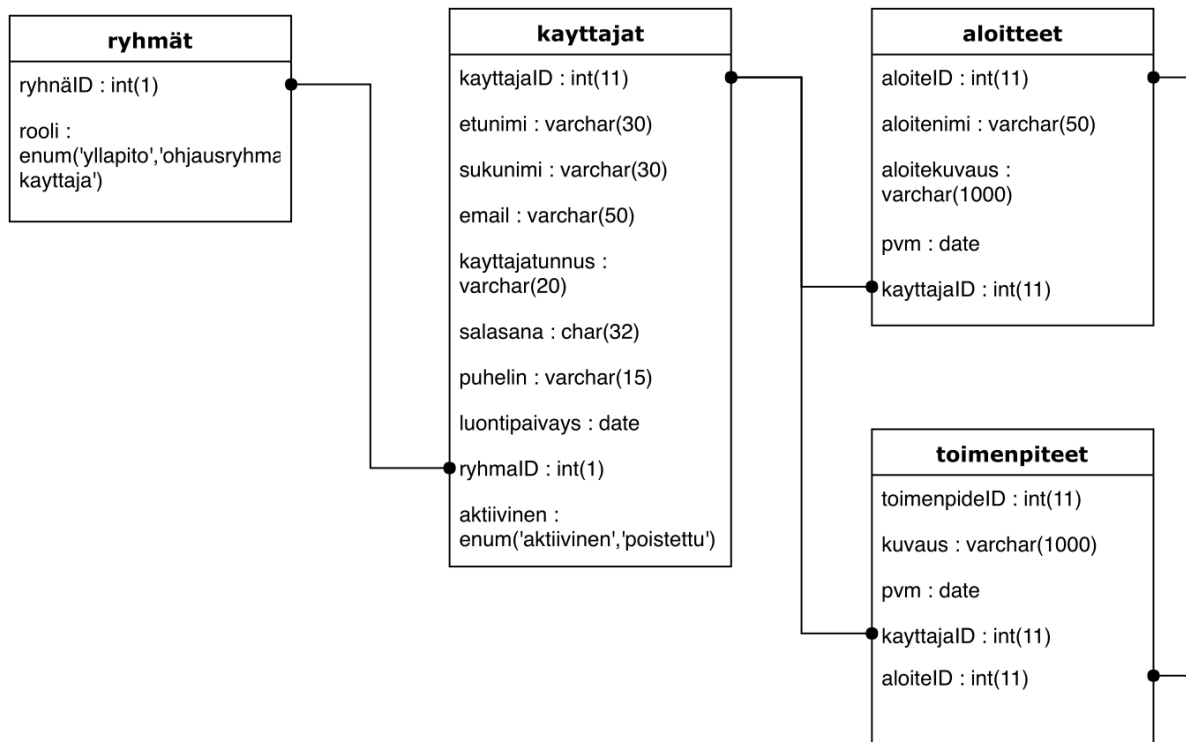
ryhmät

ryhnäID : int(1)

rooli : enum('yllapito','ohjausryhma kayttaja')

kayttajat

kayttajaID : int(11)

etunimi : varchar(30)

sukunimi : varchar(30)

email : varchar(50)

kayttajatunnus : varchar(20)

salasana : char(32)

puhelin : varchar(15)

luontipaivays : date

ryhmaID : int(1)

aktiivinen : enum('aktiivinen','poistettu')

aloitteet

aloiteID : int(11)

aloitenimi : varchar(50)

aloitekuvaus : varchar(1000)

pvm : date

kayttajaID : int(11)

toimenpiteet

toimenpideID : int(11)

kuvaus : varchar(1000)

pvm : date

kayttajaID : int(11)

aloiteID : int(11)